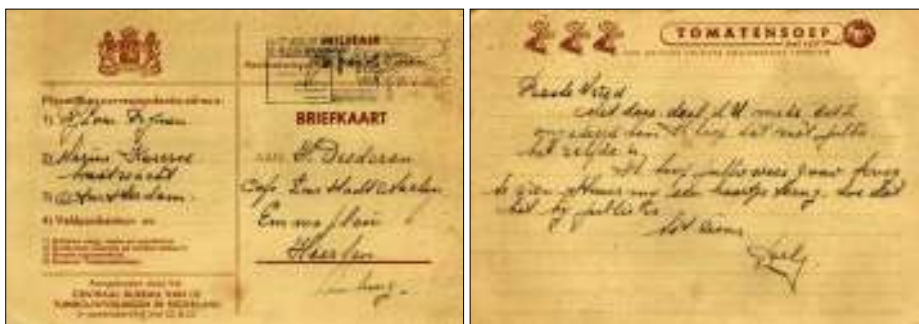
MILITAIR

BRIEFKAART

Plaatsingsvoorschriften afzender:
1) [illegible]
2) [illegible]
3) Amsterdam
4) Veldpostadres: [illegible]

AAN H. Diederen
Café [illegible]
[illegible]
Heerlen
Limburg

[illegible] door het
CENTRAAL BUREAU VOOR DE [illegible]
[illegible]

TOMATENSOEP
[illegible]

Beste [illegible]
Met deze deel ik U mede dat
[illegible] het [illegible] dat met jullie
het zelfde is.
Ik hoop jullie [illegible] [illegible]
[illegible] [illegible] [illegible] dat
het bij jullie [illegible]
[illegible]
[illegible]